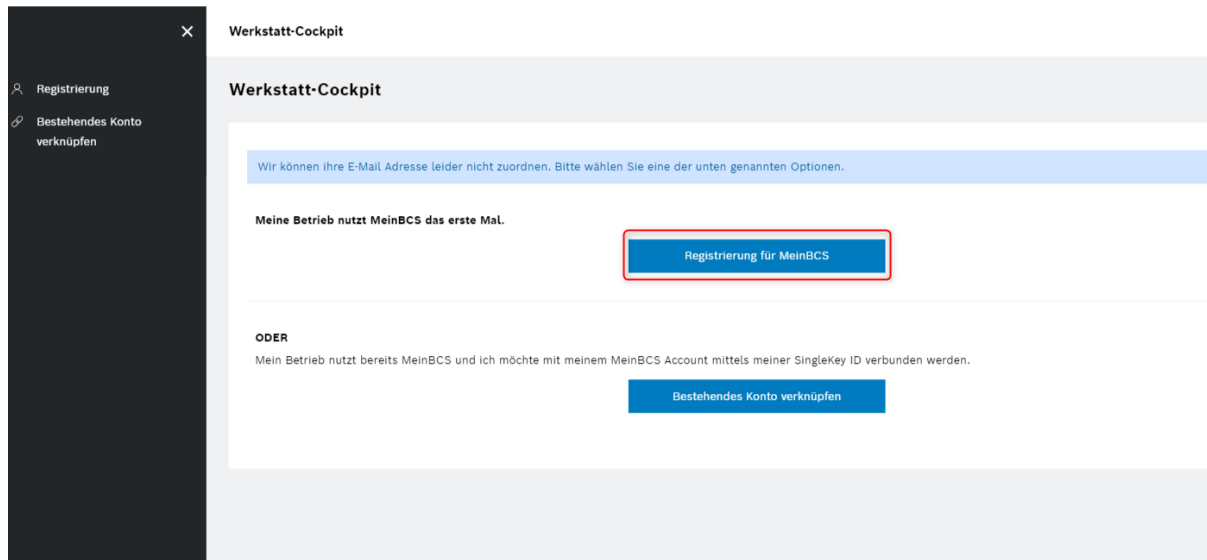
×

Registrierung

Bestehendes Konto verknüpfen

Werkstatt-Cockpit

Werkstatt-Cockpit

Wir können ihre E-Mail Adresse leider nicht zuordnen. Bitte wählen Sie eine der unten genannten Optionen.

Meine Betrieb nutzt MeinBCS das erste Mal.

Registrierung für MeinBCS

ODER

Mein Betrieb nutzt bereits MeinBCS und ich möchte mit meinem MeinBCS Account mittels meiner SingleKey ID verbunden werden.

Bestehendes Konto verknüpfen